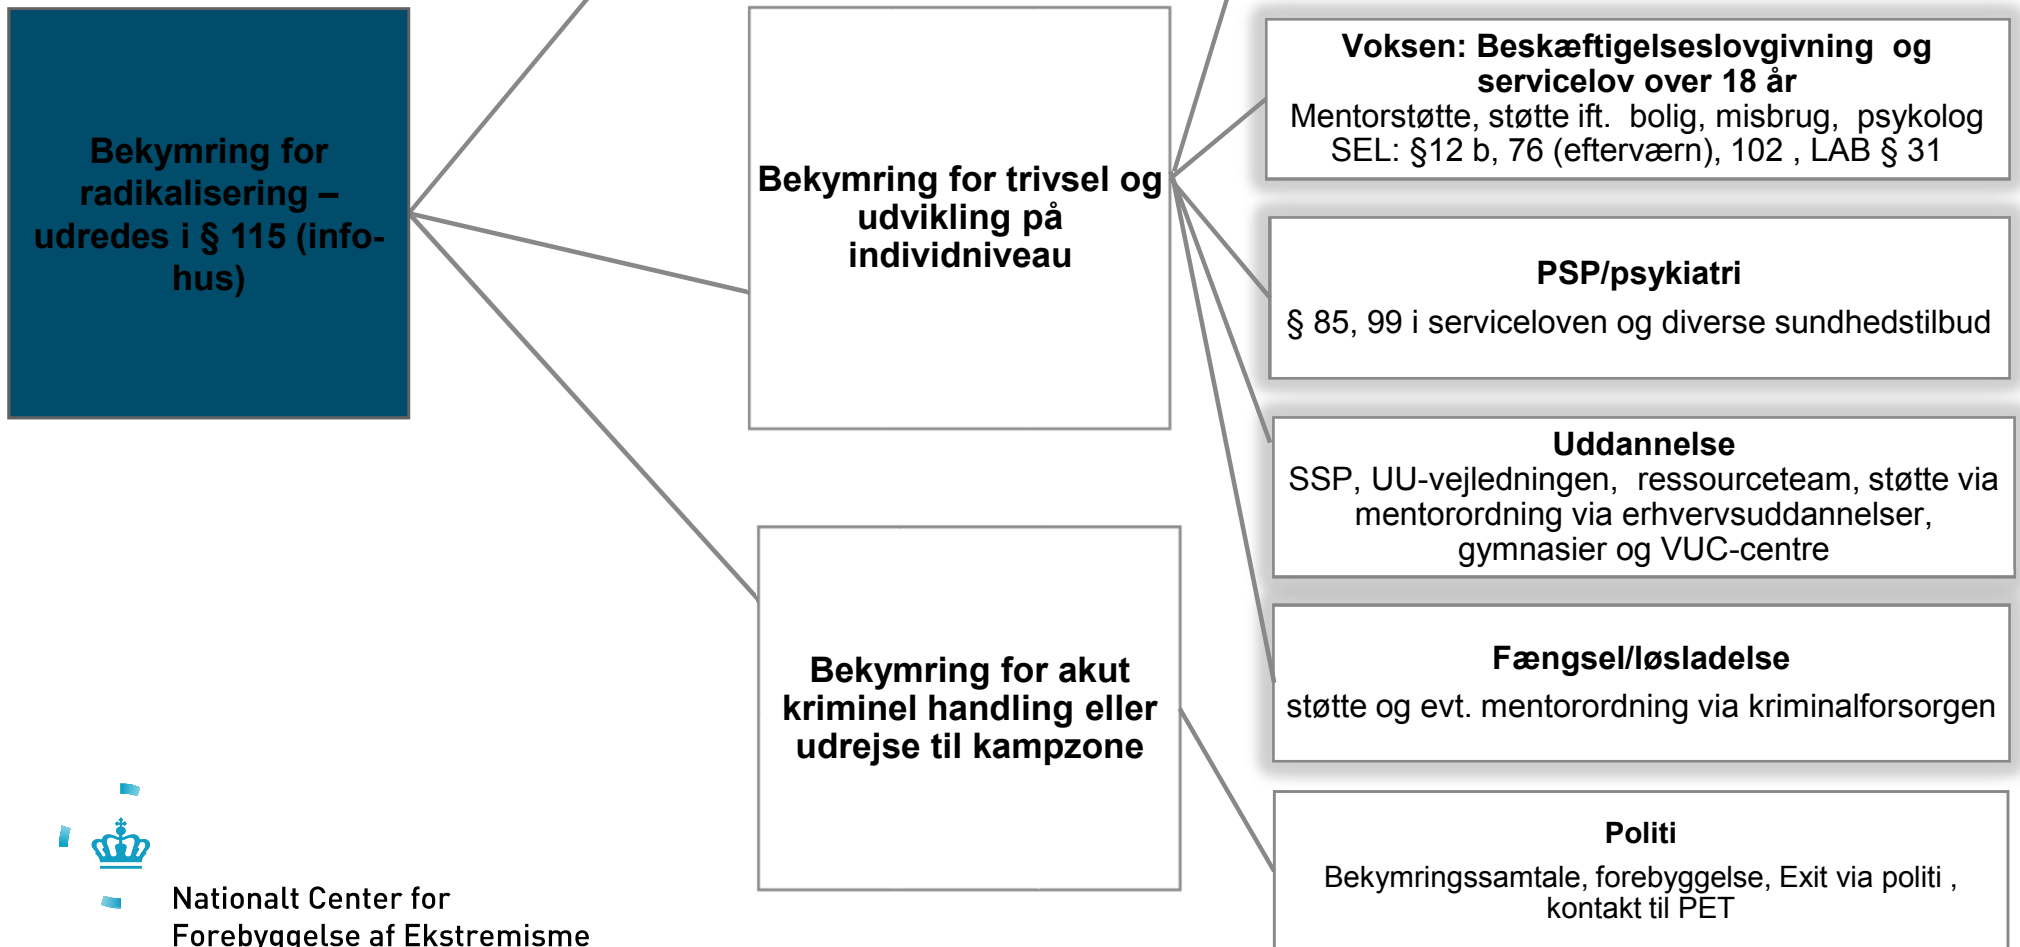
Bekymring for radikalisering – udredes i § 115 (info-hus)

Bekymring for trivsel og udvikling på individniveau

Bekymring for akut kriminel handling eller udrejse til kampzone

Voksen: Beskæftigelseslovgivning og servicelov over 18 år
Mentorstøtte, støtte ift. bolig, misbrug, psykolog
SEL: §12 b, 76 (efterværn), 102 , LAB § 31

PSP/psykiatri
§ 85, 99 i serviceloven og diverse sundhedstilbud

Uddannelse
SSP, UU-vejledningen, ressourceteam, støtte via mentorordning via erhvervsuddannelser, gymnasier og VUC-centre

Fængsel/løsladelse
støtte og evt. mentorordning via kriminalforsorgen

Politi
Bekymringssamtale, forebyggelse, Exit via politi , kontakt til PET

Nationalt Center for Forebyggelse af Ekstremisme